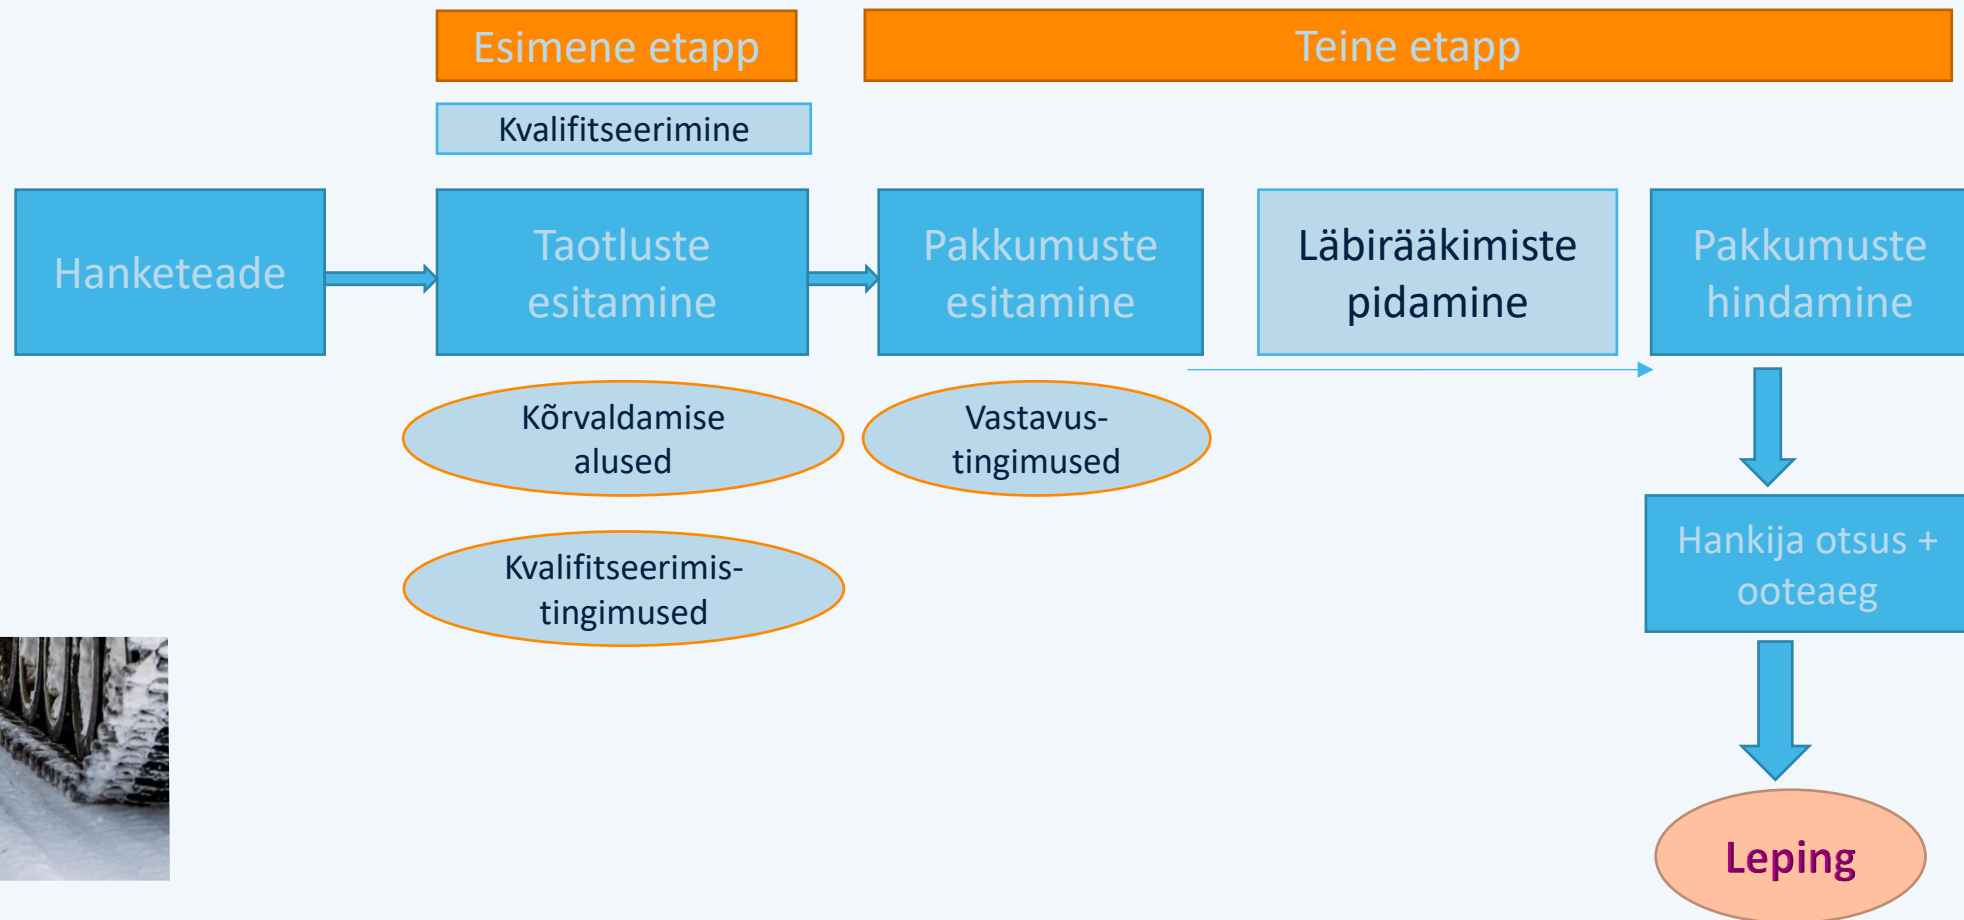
Esimene etapp

Teine etapp

Kvalifitseerimine

Hanketeade

Taotluste esitamine

Pakkumuste esitamine

Läbirääkimiste pidamine

Pakkumuste hindamine

Kõrvaldamise alused

Vastavus-tingimused

Kvalifitseerimis-tingimused

Hankija otsus + ooteaeg

Leping